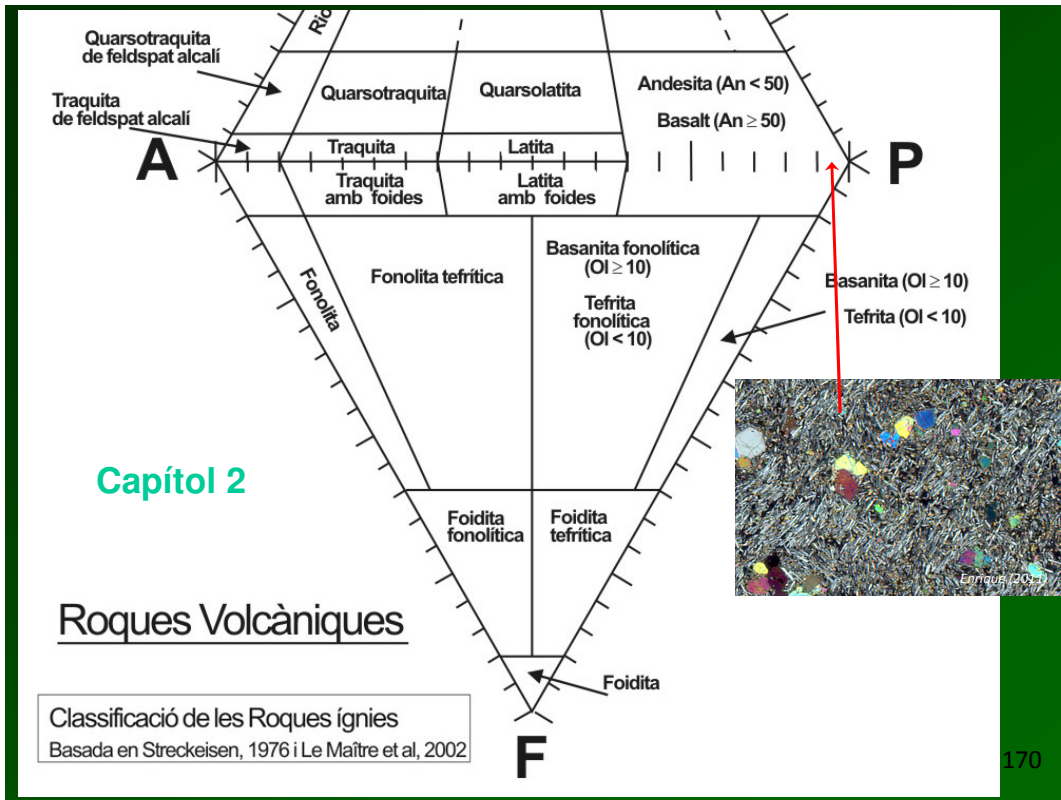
Rio

Quarsotraquita de feldspat alcalí

Traquita de feldspat alcalí

Quarsotraquita

Quarsolatita

Andesita (An < 50)

Basalt (An $\geq$ 50)

A

P

Traquita

Latita

Traquita amb foides

Latita amb foides

Fonolita

Fonolita tefrítica

Basanita fonolítica (Ol $\geq$ 10)

Tefrita fonolítica (Ol < 10)

Basanita (Ol $\geq$ 10)

Tefrita (Ol < 10)

Enrique (2011)

Capítol 2

Foidita fonolítica

Foidita tefrítica

Roques Volcàniques

Foidita

Classificació de les Roques ígnies

Basada en Streckeisen, 1976 i Le Maître et al, 2002

F

170